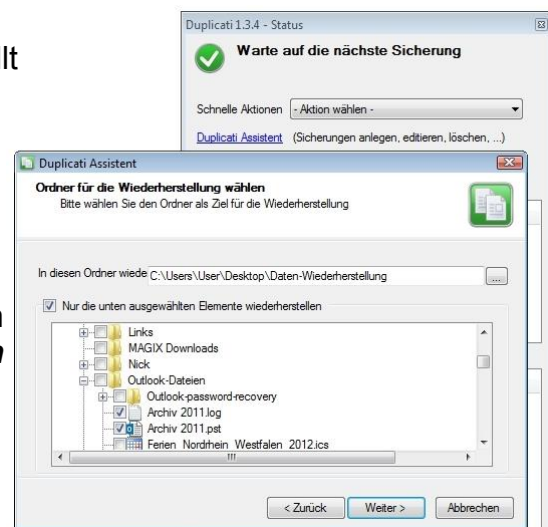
lt

n
y

Duplicati 1.3.4 - Status

Warte auf die nächste Sicherung

Schnelle Aktionen - Aktion wählen -

Duplicati Assistent (Sicherungen anlegen, editieren, löschen, ...)

Duplicati Assistent

Ordner für die Wiederherstellung wählen
Bitte wählen Sie den Ordner als Ziel für die Wiederherstellung

In diesen Ordner wiede C:\Users\User\Desktop\Daten-Wiederherstellung ...

Nur die unten ausgewählten Elemente wiederherstellen

Links
MAGIX Downloads
Nick
Outlook-Dateien
Outlook-password-recovery
Archiv 2011.log
Archiv 2011.pst
Ferien Nordrhein Westfalen 2012.ics

< Zurück Weiter > Abbrechen